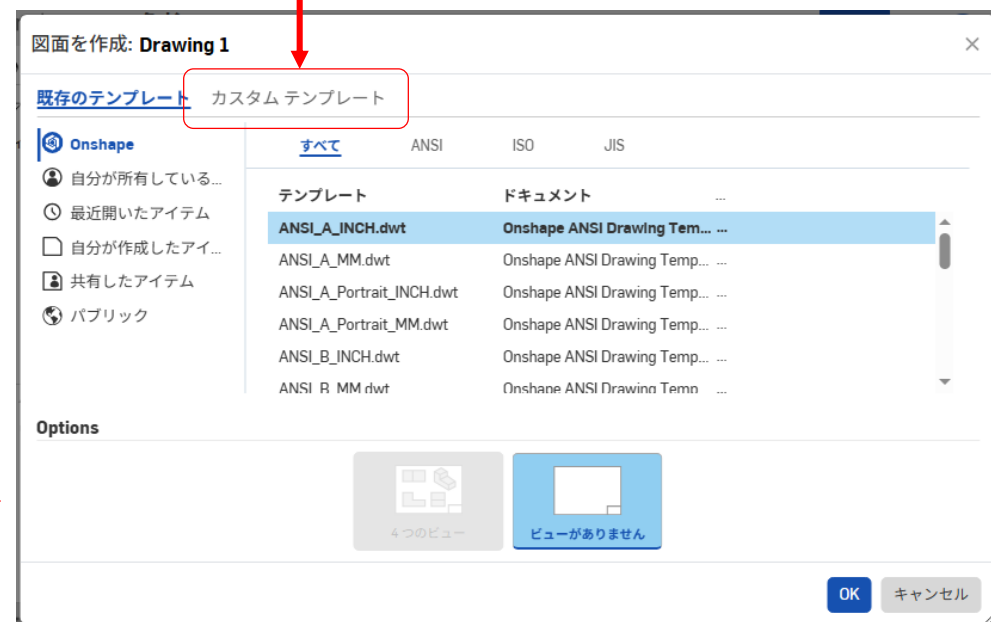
図面を作成: Drawing 1

×

既存のテンプレート カスタム テンプレート

Onshape
自分が所有している...
最近開いたアイテム
自分が作成したアイ...
共有したアイテム
パブリック

すべて ANSI ISO JIS

| テンプレート | ドキュメント | ... |
|---|---|---|
| ANSI_A_INCH.dwt | Onshape ANSI Drawing Tem... | ... |
| ANSI_A_MM.dwt | Onshape ANSI Drawing Temp... | ... |
| ANSI_A_Portrait_INCH.dwt | Onshape ANSI Drawing Temp... | ... |
| ANSI_A_Portrait_MM.dwt | Onshape ANSI Drawing Temp... | ... |
| ANSI_B_INCH.dwt | Onshape ANSI Drawing Temp... | ... |
| ANSI_B_MM.dwt | Onshape ANSI Drawing Temp | ... |

Options

4 つのビュー
ビューがありません

OK キャンセル